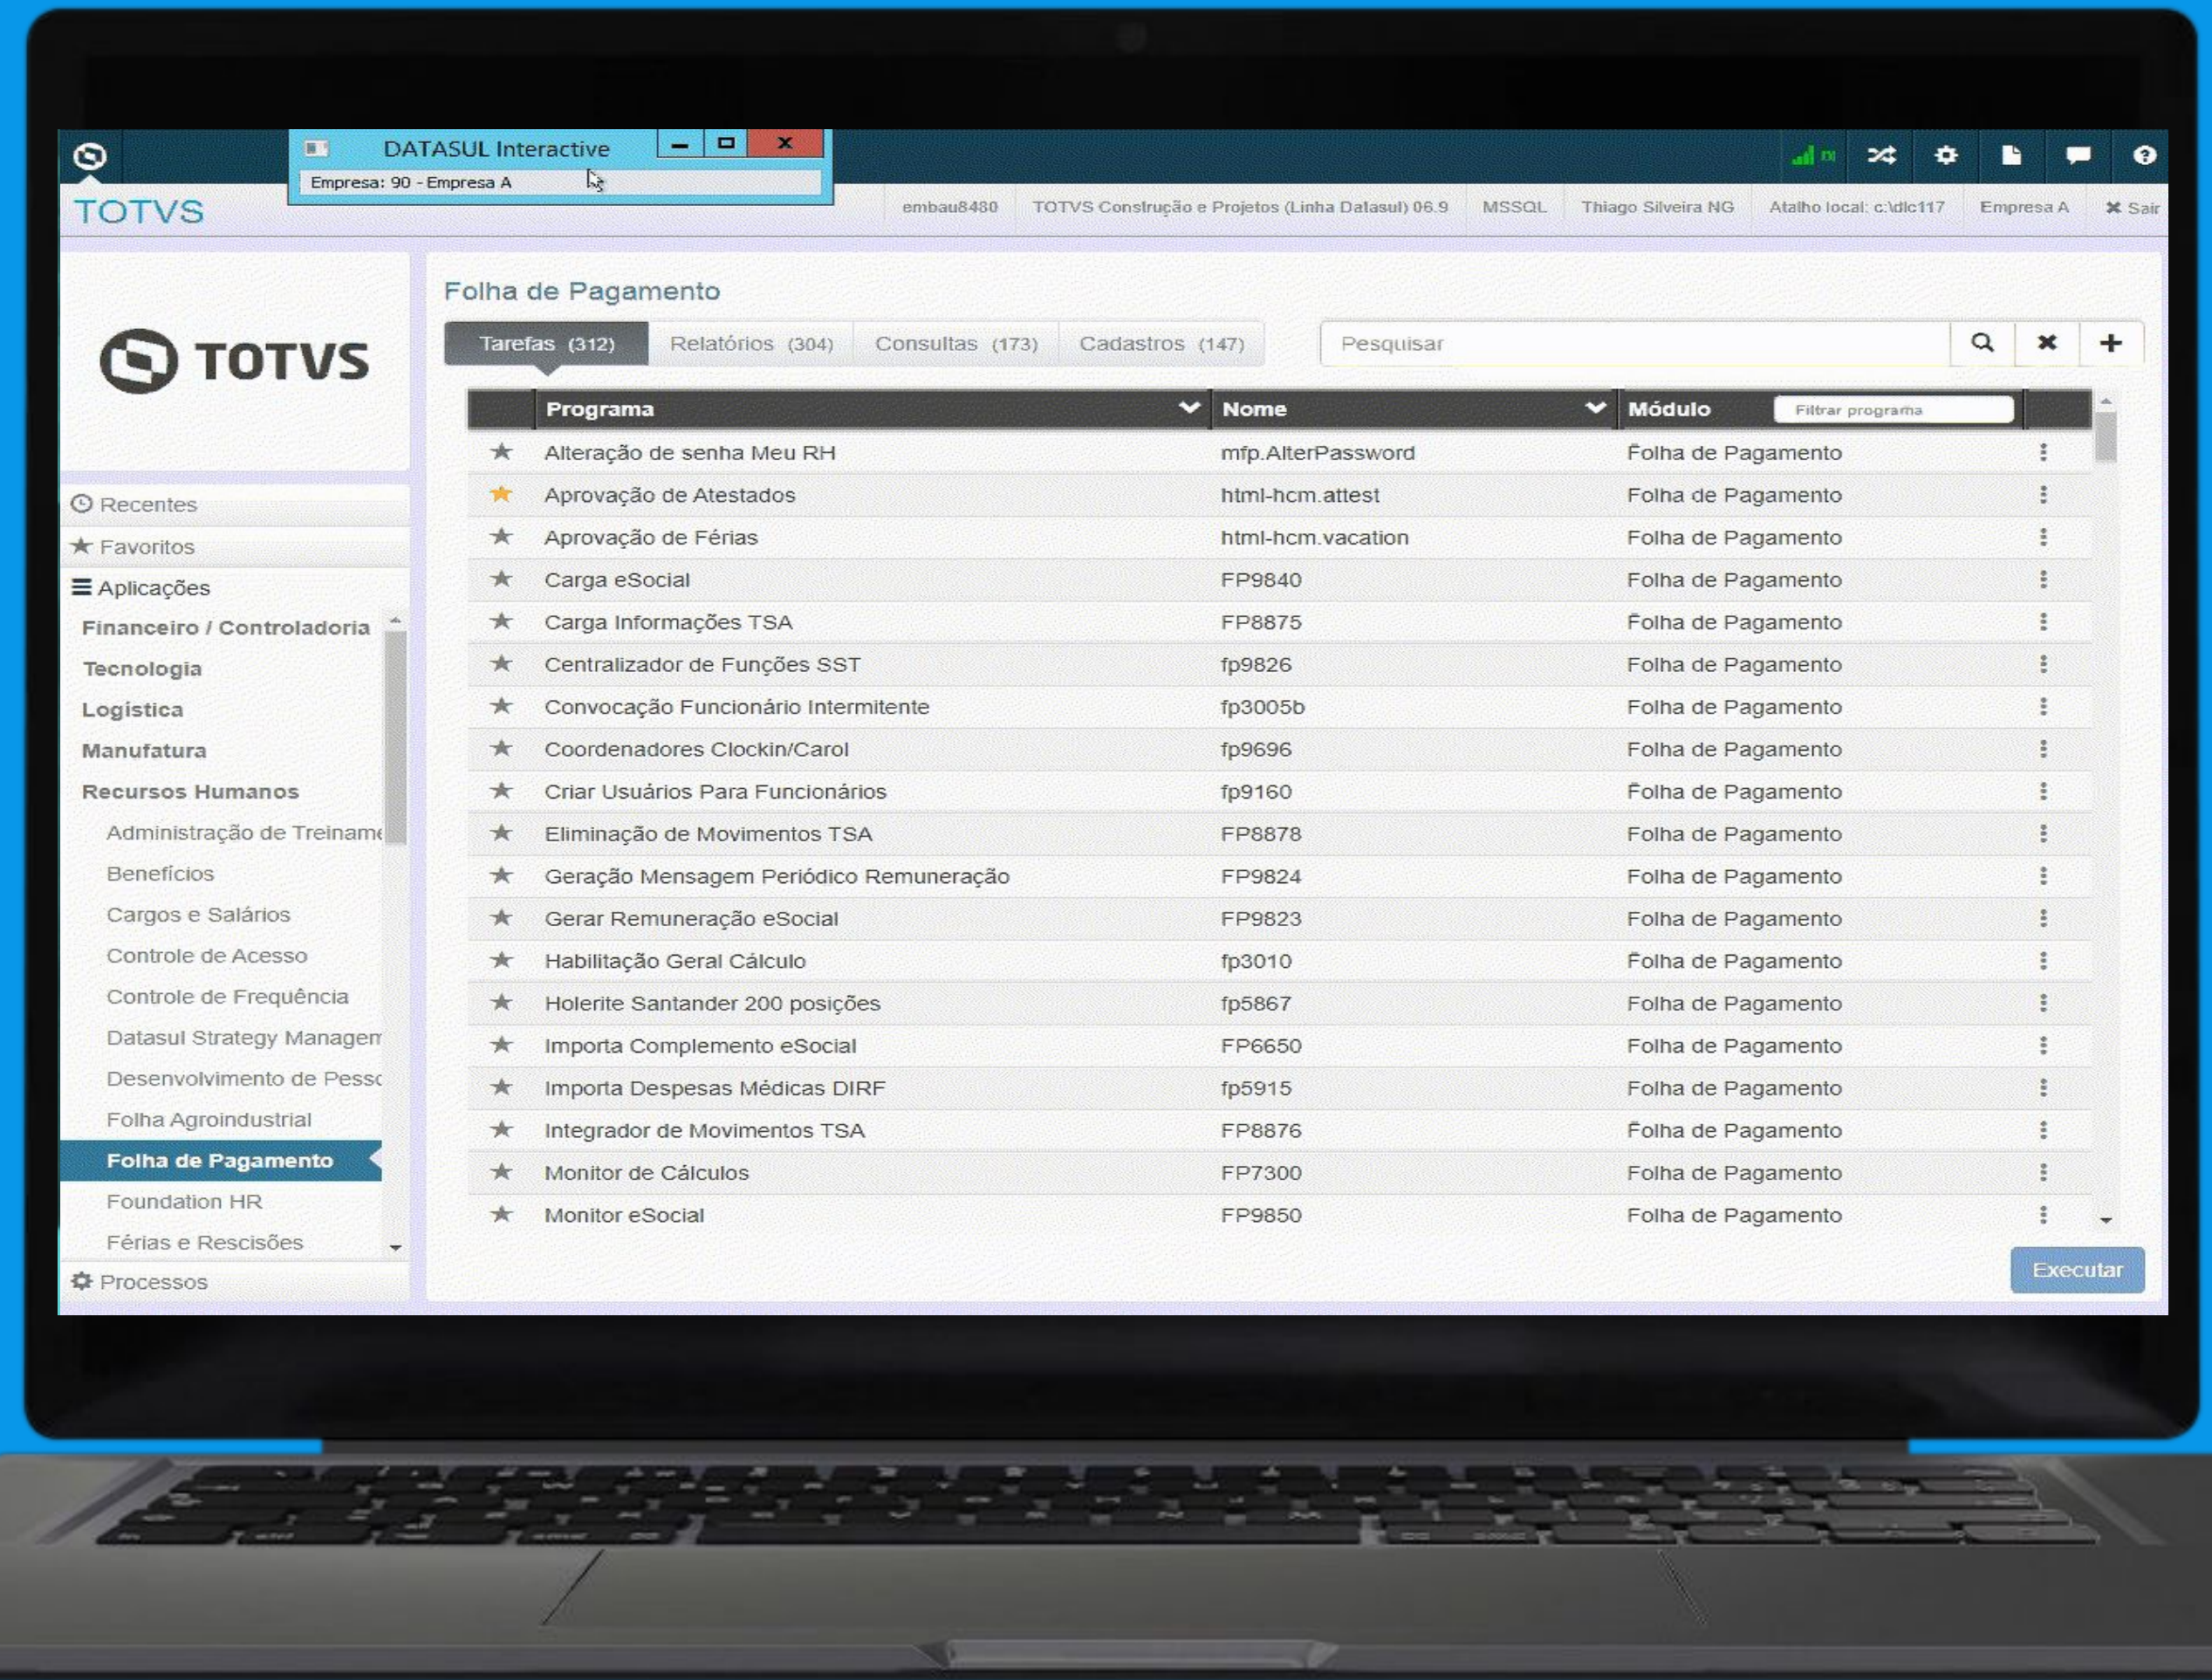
DATASUL Interactive

Empresa: 90 - Empresa A

TOTVS

embau8480 | TOTVS Construção e Projetos (Linha Datasul) 06.9 | MSSQL | Thiago Silveira NG | Atalho local: c:\dlc117 | Empresa A | Sair

TOTVS

Recentes
Favoritos
Aplicações
Financeiro / Controladoria
Tecnologia
Logística
Manufatura
Recursos Humanos
Administração de Treiname
Benefícios
Cargos e Salários
Controle de Acesso
Controle de Frequência
Datasul Strategy Managem
Desenvolvimento de Pesso
Folha Agroindustrial
Folha de Pagamento
Foundation HR
Férias e Rescisões
Processos

Folha de Pagamento

Tarefas (312) | Relatórios (304) | Consultas (173) | Cadastros (147)

Pesquisar

| Programa | Nome | Módulo |
|---|---|---|
| Alteração de senha Meu RH | mfp.AlterPassword | Folha de Pagamento |
| Aprovação de Atestados | html-hcm.attest | Folha de Pagamento |
| Aprovação de Férias | html-hcm.vacation | Folha de Pagamento |
| Carga eSocial | FP9840 | Folha de Pagamento |
| Carga Informações TSA | FP8875 | Folha de Pagamento |
| Centralizador de Funções SST | fp9826 | Folha de Pagamento |
| Convocação Funcionário Intermitente | fp3005b | Folha de Pagamento |
| Coordenadores Clockin/Carol | fp9696 | Folha de Pagamento |
| Criar Usuários Para Funcionários | fp9160 | Folha de Pagamento |
| Eliminação de Movimentos TSA | FP8878 | Folha de Pagamento |
| Geração Mensagem Periódico Remuneração | FP9824 | Folha de Pagamento |
| Gerar Remuneração eSocial | FP9823 | Folha de Pagamento |
| Habilitação Geral Cálculo | fp3010 | Folha de Pagamento |
| Holerite Santander 200 posições | fp5867 | Folha de Pagamento |
| Importa Complemento eSocial | FP6650 | Folha de Pagamento |
| Importa Despesas Médicas DIRF | fp5915 | Folha de Pagamento |
| Integrador de Movimentos TSA | FP8876 | Folha de Pagamento |
| Monitor de Cálculos | FP7300 | Folha de Pagamento |
| Monitor eSocial | FP9850 | Folha de Pagamento |

Filtrar programa

Executar